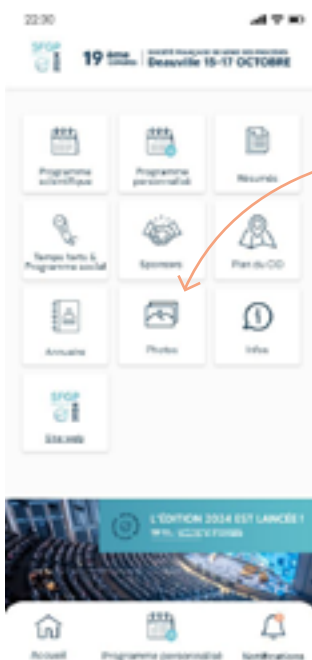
22:30

SFGP

19 ème édition | SOCIÉTÉ FRANÇAISE DE GÉNIE DES PROCÉDÉS Deauville 15-17 OCTOBRE

Programme scientifique

Programme personnalisé

Résumés

Temps forts & Programme social

Sponsors

Plan du CID

Annuaire

Photos

Infos

SFGP

Site web

L'ÉDITION 2024 EST LANCÉE ! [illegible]

Accueil

Programme personnalisé

Notifications